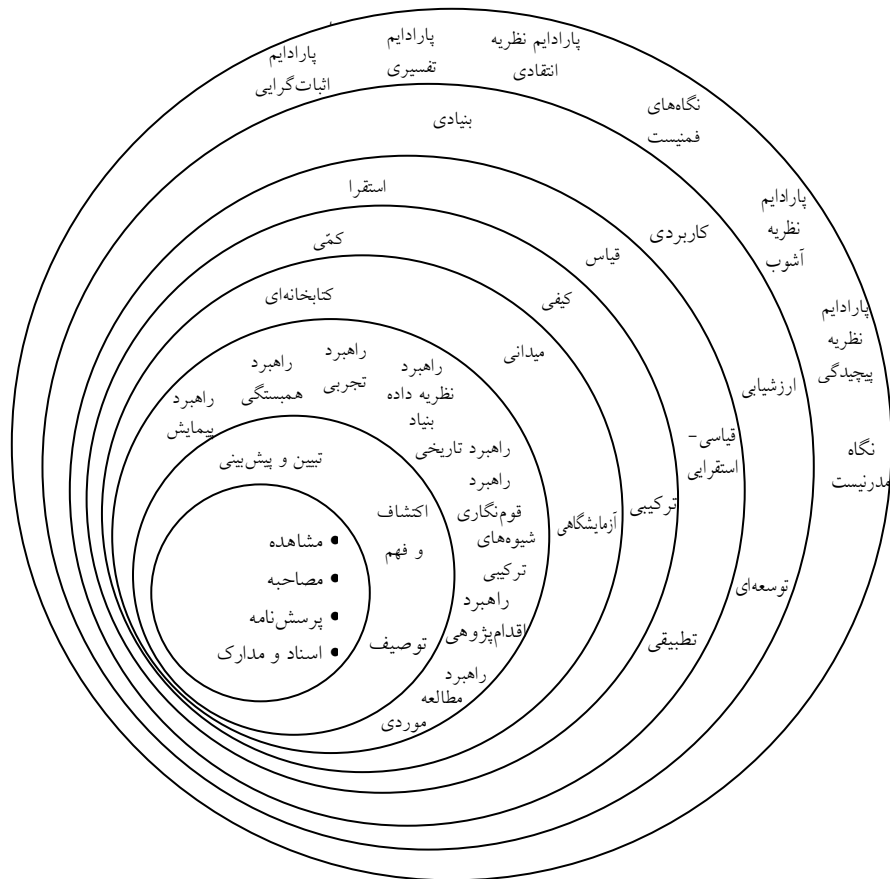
پارادایم اثبات‌گرایی

پارادایم تفسیری

پارادایم نظریه انتقادی

نگاه‌های فمنیست

پارادایم نظریه آشوب

پارادایم نظریه پیچیدگی

نگاه مدرنیست

بنیادی

کاربردی

ارزشیابی

توسعه‌ای

استقرا

قیاس

قیاسی-استقرایی

کمّی

کیفی

ترکیبی

کتابخانه‌ای

میدانی

آزمایشگاهی

تطبیقی

راهبرد پیمایش

راهبرد همبستگی

راهبرد تجربی

راهبرد نظریه داده بنیاد

راهبرد تاریخی

راهبرد قوم‌نگاری

شیوه‌های ترکیبی

راهبرد اقدام‌پژوهی

راهبرد مطالعه موردی

تبیین و پیش‌بینی

اکتشاف و فهم

توصیف

• مشاهده
• مصاحبه
• پرسش‌نامه
• اسناد و مدارک